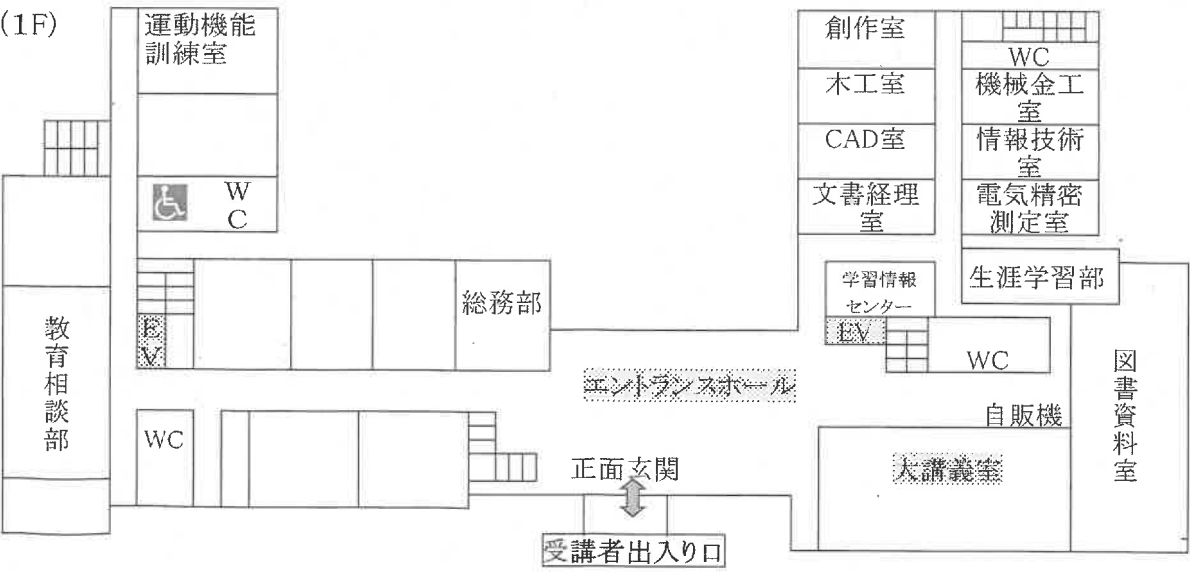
(1F)

運動機能訓練室

WC

EV

教育相談部

WC

総務部

創作室

木工室

CAD室

文書経理室

WC

機械金工室

情報技術室

電気精密測定室

生涯学習部

学習情報センター

EV

WC

エントランスホール

自販機

図書資料室

大講義室

正面玄関

受講者出入り口